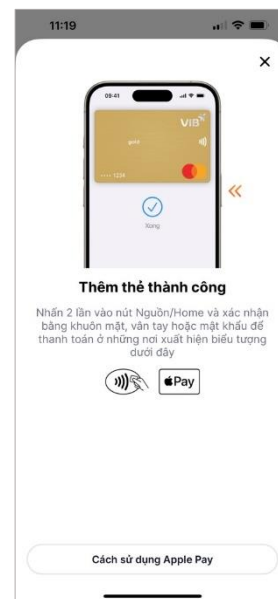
11:19

×

09:41

VIB

gold

•••• 1234

Xong

«

Thêm thẻ thành công

Nhấn 2 lần vào nút Nguồn/Home và xác nhận bằng khuôn mặt, vân tay hoặc mật khẩu để thanh toán ở những nơi xuất hiện biểu tượng dưới đây

Pay

Cách sử dụng Apple Pay